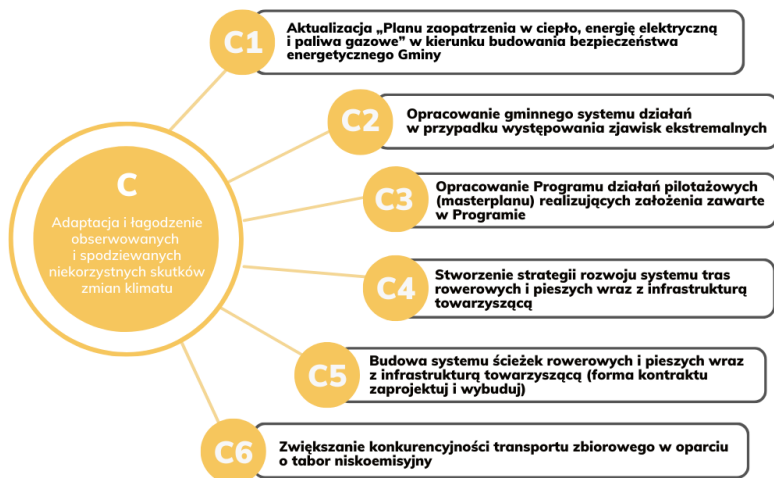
C

Adaptacja i łagodzenie obserwowanych i spodziewanych niekorzystnych skutków zmian klimatu

C1
Aktualizacja „Planu zaopatrzenia w ciepło, energię elektryczną i paliwa gazowe" w kierunku budowania bezpieczeństwa energetycznego Gminy

C2
Opracowanie gminnego systemu działań w przypadku występowania zjawisk ekstremalnych

C3
Opracowanie Programu działań pilotażowych (masterplanu) realizujących założenia zawarte w Programie

C4
Stworzenie strategii rozwoju systemu tras rowerowych i pieszych wraz z infrastrukturą towarzyszącą

C5
Budowa systemu ścieżek rowerowych i pieszych wraz z infrastrukturą towarzyszącą (forma kontraktu zaprojektuj i wybuduj)

C6
Zwiększanie konkurencyjności transportu zbiorowego w oparciu o tabor niskoemisyjny